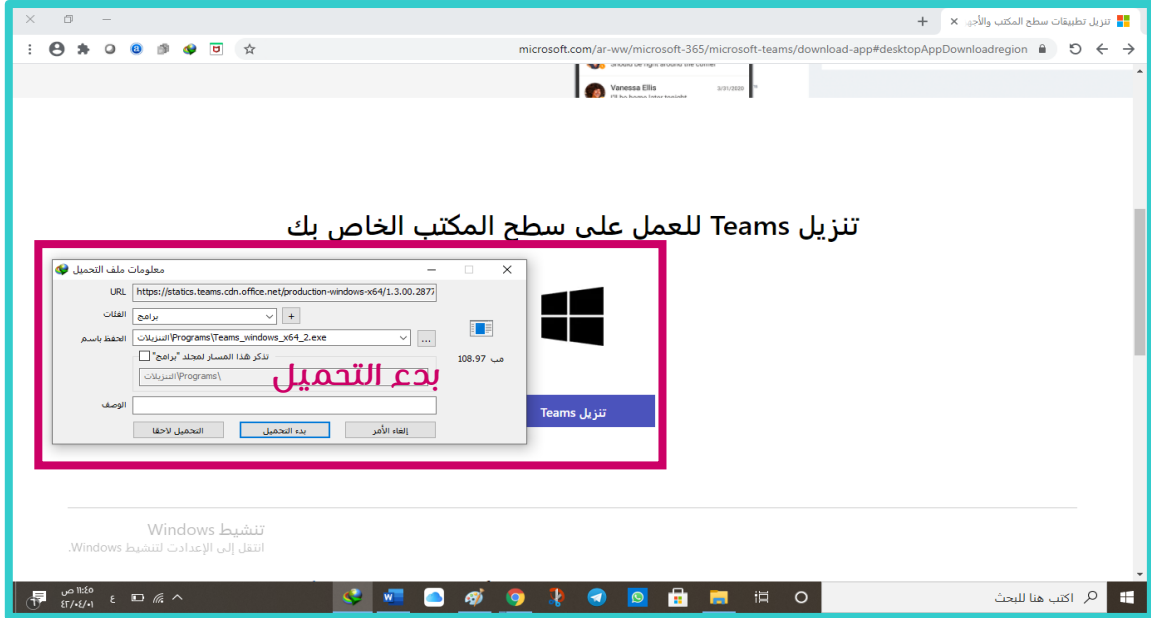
تنزيل تطبيقات سطح المكتب والأجه ×

microsoft.com/ar-ww/microsoft-365/microsoft-teams/download-app#desktopAppDownloadregion

Vanessa Ellis 3/31/2020

تنزيل Teams للعمل على سطح المكتب الخاص بك

معلومات ملف التحميل

URL https://statics.teams.cdn.office.net/production-windows-x64/1.3.00.2877

الفئات برامج +

الحفظ باسم التنزيلات\Programs\Teams_windows_x64_2.exe ...

تذكر هذا المسار لمجلد "برامج"

التنزيلات\Programs\

108.97 ميجا

الوصف

التحميل لاحقا بدء التحميل إلغاء الأمر

بدء التحميل

تنزيل Teams

تنشيط Windows
انتقل إلى الإعدادات لتنشيط Windows.

اكتب هنا للبحث

١١:٤٥ ص
٤٢/٠٤/٠١
ع